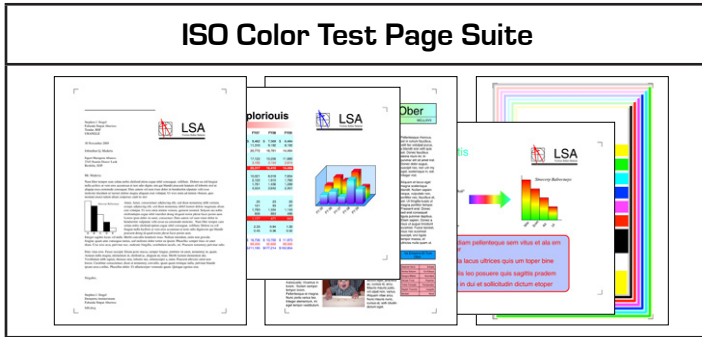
ISO Color Test Page Suite

LSA

plorious

LSA

Ober

LSA

dam pellenteque sem vitus et alis em

s lacus ultrices quis um toper bine

iso posuere quis sagittis pradem

in dui et sollicitudin dictum etoper